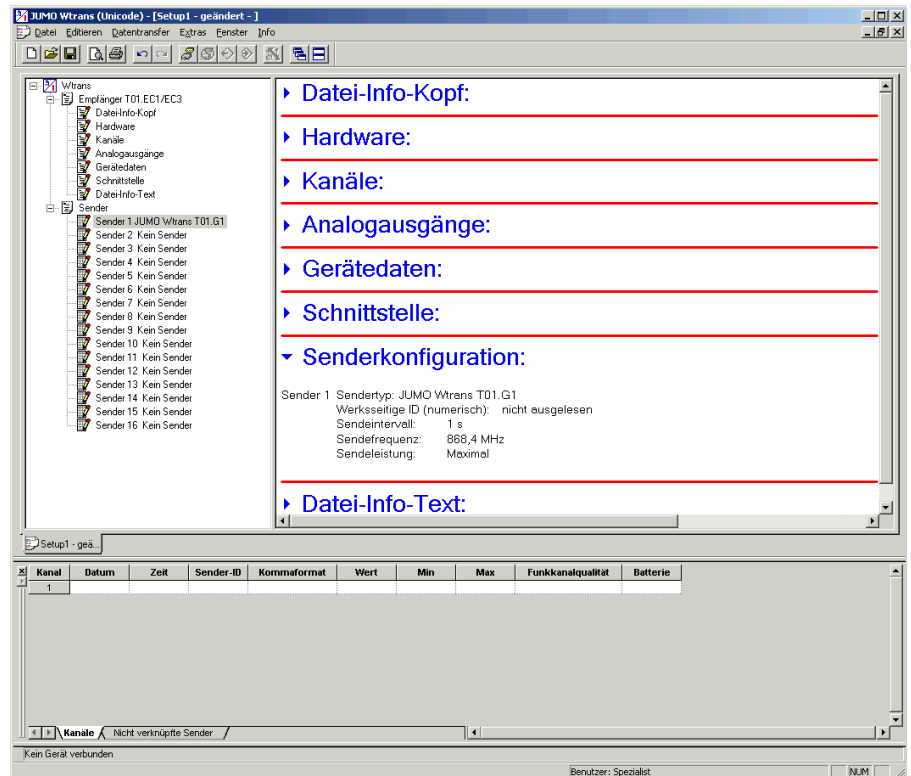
JUMO Wtrans (Unicode) - [Setup1 - geändert - ]

Datei Editieren Datentransfer Extras Fenster Info

Wtrans
Empfänger T01.EC1/EC3
Datei-Info-Kopf
Hardware
Kanäle
Analogausgänge
Gerätedaten
Schnittstelle
Datei-Info-Text
Sender
Sender 1 JUMO Wtrans T01.G1
Sender 2 Kein Sender
Sender 3 Kein Sender
Sender 4 Kein Sender
Sender 5 Kein Sender
Sender 6 Kein Sender
Sender 7 Kein Sender
Sender 8 Kein Sender
Sender 9 Kein Sender
Sender 10 Kein Sender
Sender 11 Kein Sender
Sender 12 Kein Sender
Sender 13 Kein Sender
Sender 14 Kein Sender
Sender 15 Kein Sender
Sender 16 Kein Sender

Datei-Info-Kopf:

Hardware:

Kanäle:

Analogausgänge:

Gerätedaten:

Schnittstelle:

Senderkonfiguration:

Sender 1 Sendertyp: JUMO Wtrans T01.G1
Werksseitige ID (numerisch): nicht ausgelesen
Sendeintervall: 1 s
Sendefrequenz: 868,4 MHz
Sendeleistung: Maximal

Datei-Info-Text:

Setup1 - geä...

| Kanal | Datum | Zeit | Sender-ID | Kommaformat | Wert | Min | Max | Funkkanalqualität | Batterie |
|---|---|---|---|---|---|---|---|---|---|
| 1 | | | | | | | | | |

Kanäle Nicht verknüpfte Sender

Kein Gerät verbunden

Benutzer: Spezialist NUM